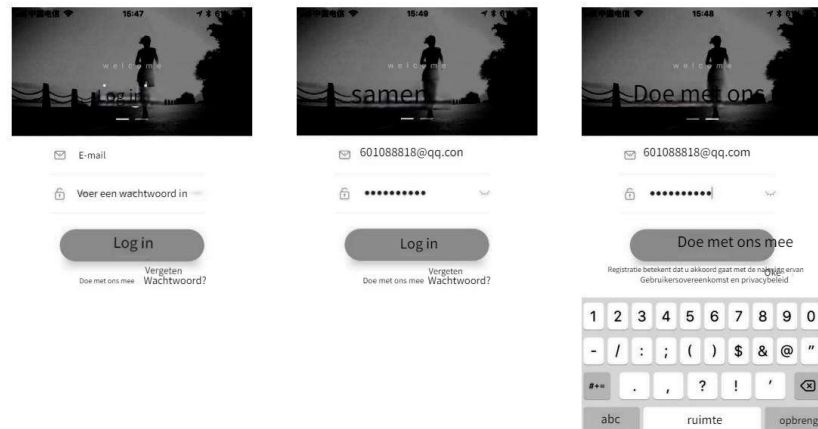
15:47

welcome

Log in

E-mail

Voer een wachtwoord in

Log in

Doe met ons mee Vergeten Wachtwoord?

15:49

welcome

samen

601088818@qq.con

••••••••••

Log in

Doe met ons mee Vergeten Wachtwoord?

15:48

welcome

Doe met ons

601088818@qq.com

••••••••••

Doe met ons mee

Registratie betekent dat u akkoord gaat met de naleving ervan Gebruikersovereenkomst en privacybeleid

1 2 3 4 5 6 7 8 9 0

- / : ; ( ) $ & @ "

#+= . , ? ! '

abc ruimte opbreng